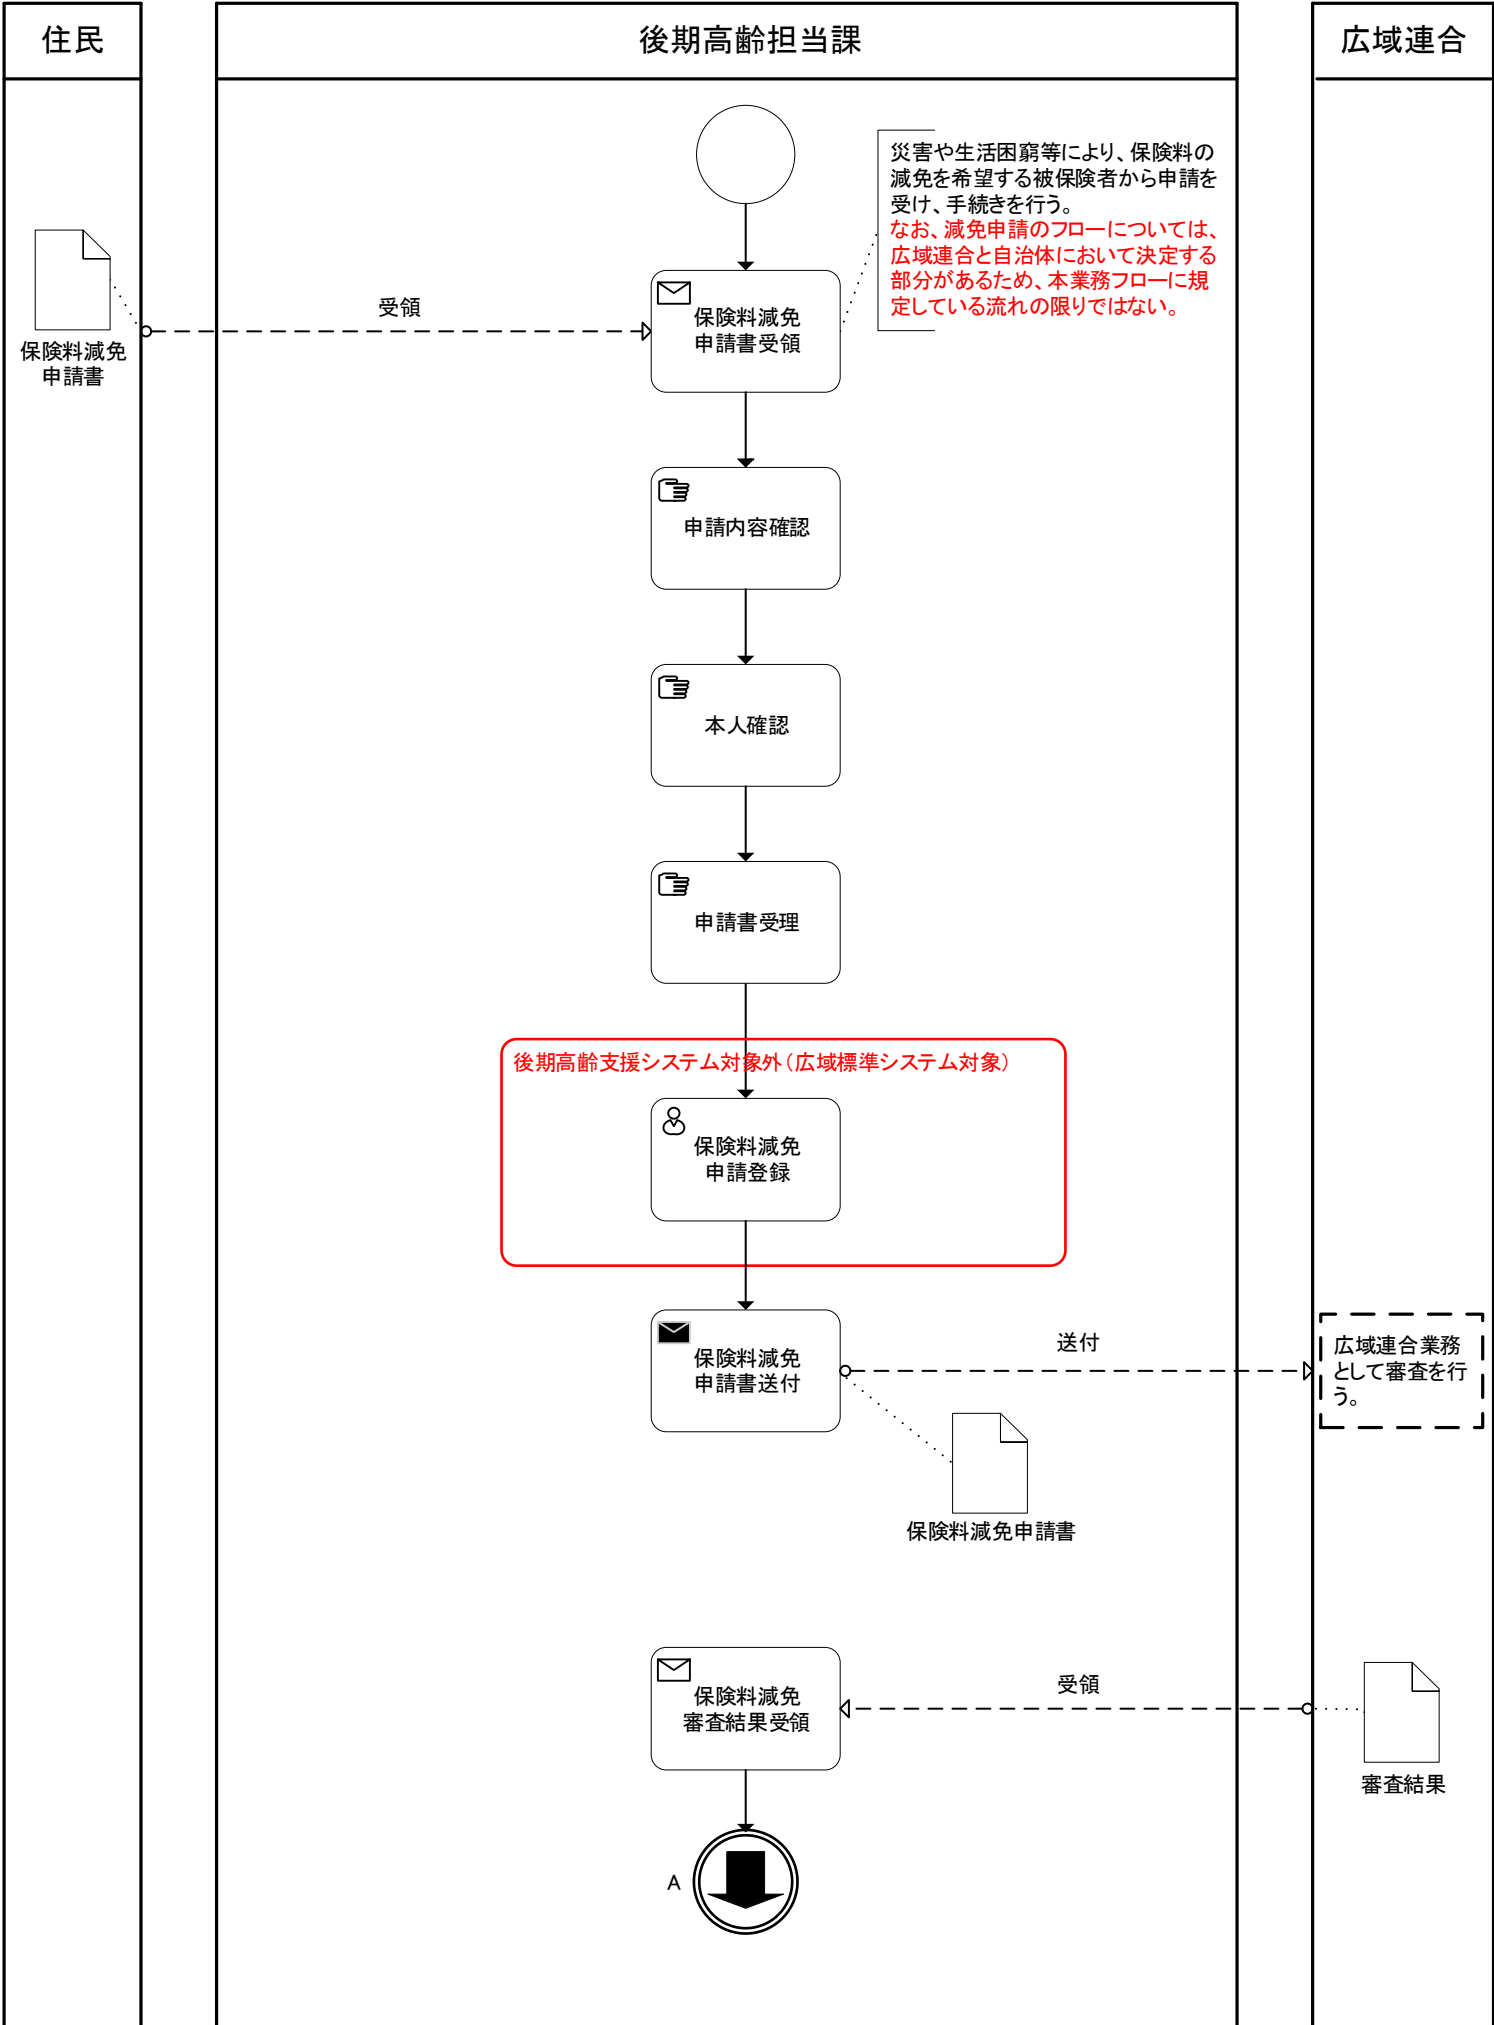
住民

後期高齢担当課

広域連合

災害や生活困窮等により、保険料の減免を希望する被保険者から申請を受け、手続きを行う。
なお、減免申請のフローについては、広域連合と自治体において決定する部分があるため、本業務フローに規定している流れの限りではない。

保険料減免申請書

受領

保険料減免申請書受領

申請内容確認

本人確認

申請書受理

後期高齢支援システム対象外（広域標準システム対象）

保険料減免申請登録

保険料減免申請書送付

送付

広域連合業務として審査を行う。

保険料減免申請書

保険料減免審査結果受領

受領

審査結果

A